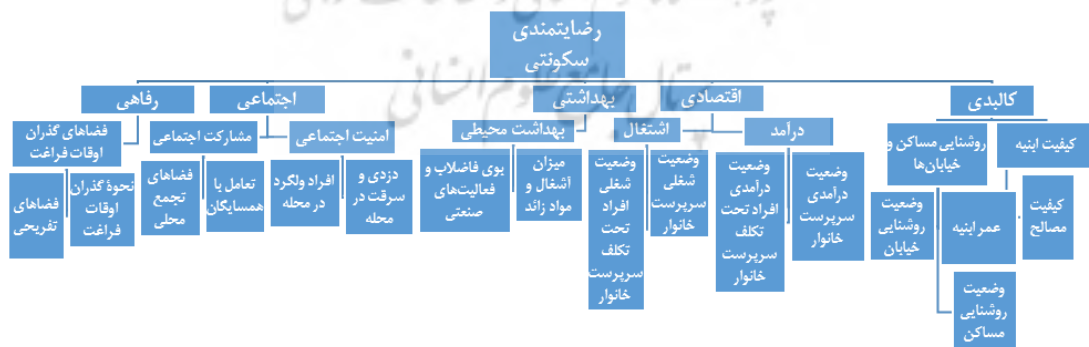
رضایتمندی سکونتی

کالبدی
اقتصادی
بهداشتی
اجتماعی
رفاهی

کیفیت ابنیه
روشنایی مساکن و خیابان‌ها
درآمد
اشتغال
بهداشت محیطی
امنیت اجتماعی
مشارکت اجتماعی
فضاهای گذران اوقات فراغت

کیفیت مصالح
عمر ابنیه
وضعیت روشنایی خیابان
وضعیت روشنایی مساکن
وضعیت درآمدی سرپرست خانوار
وضعیت درآمدی افراد تحت تکلف سرپرست خانوار
وضعیت شغلی سرپرست خانوار
وضعیت شغلی افراد تحت تکلف سرپرست خانوار
میزان اشغال و مواد زائد
بوی فاضلاب و فعالیت‌های صنعتی
دزدی و سرقت در محله
افراد ولگرد در محله
تعامل با همسایگان
فضاهای تجمع محلی
نحوهٔ گذران اوقات فراغت
فضاهای تفریحی